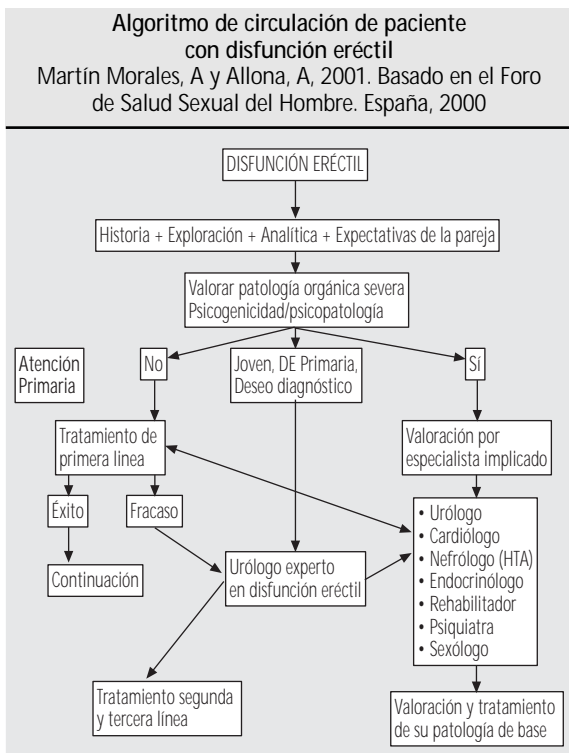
Algoritmo de circulación de paciente con disfunción eréctil
Martín Morales, A y Allona, A, 2001. Basado en el Foro de Salud Sexual del Hombre. España, 2000

DISFUNCIÓN ERÉCTIL

Historia + Exploración + Analítica + Expectativas de la pareja

Valorar patología orgánica severa
Psicogenicidad/psicopatología

Atención Primaria

No

Joven, DE Primaria, Deseo diagnóstico

Sí

Tratamiento de primera línea

Valoración por especialista implicado

Éxito

Fracaso

Continuación

Urólogo experto en disfunción eréctil

• Urólogo
• Cardiólogo
• Nefrólogo (HTA)
• Endocrinólogo
• Rehabilitador
• Psiquiatra
• Sexólogo

Tratamiento segunda y tercera línea

Valoración y tratamiento de su patología de base